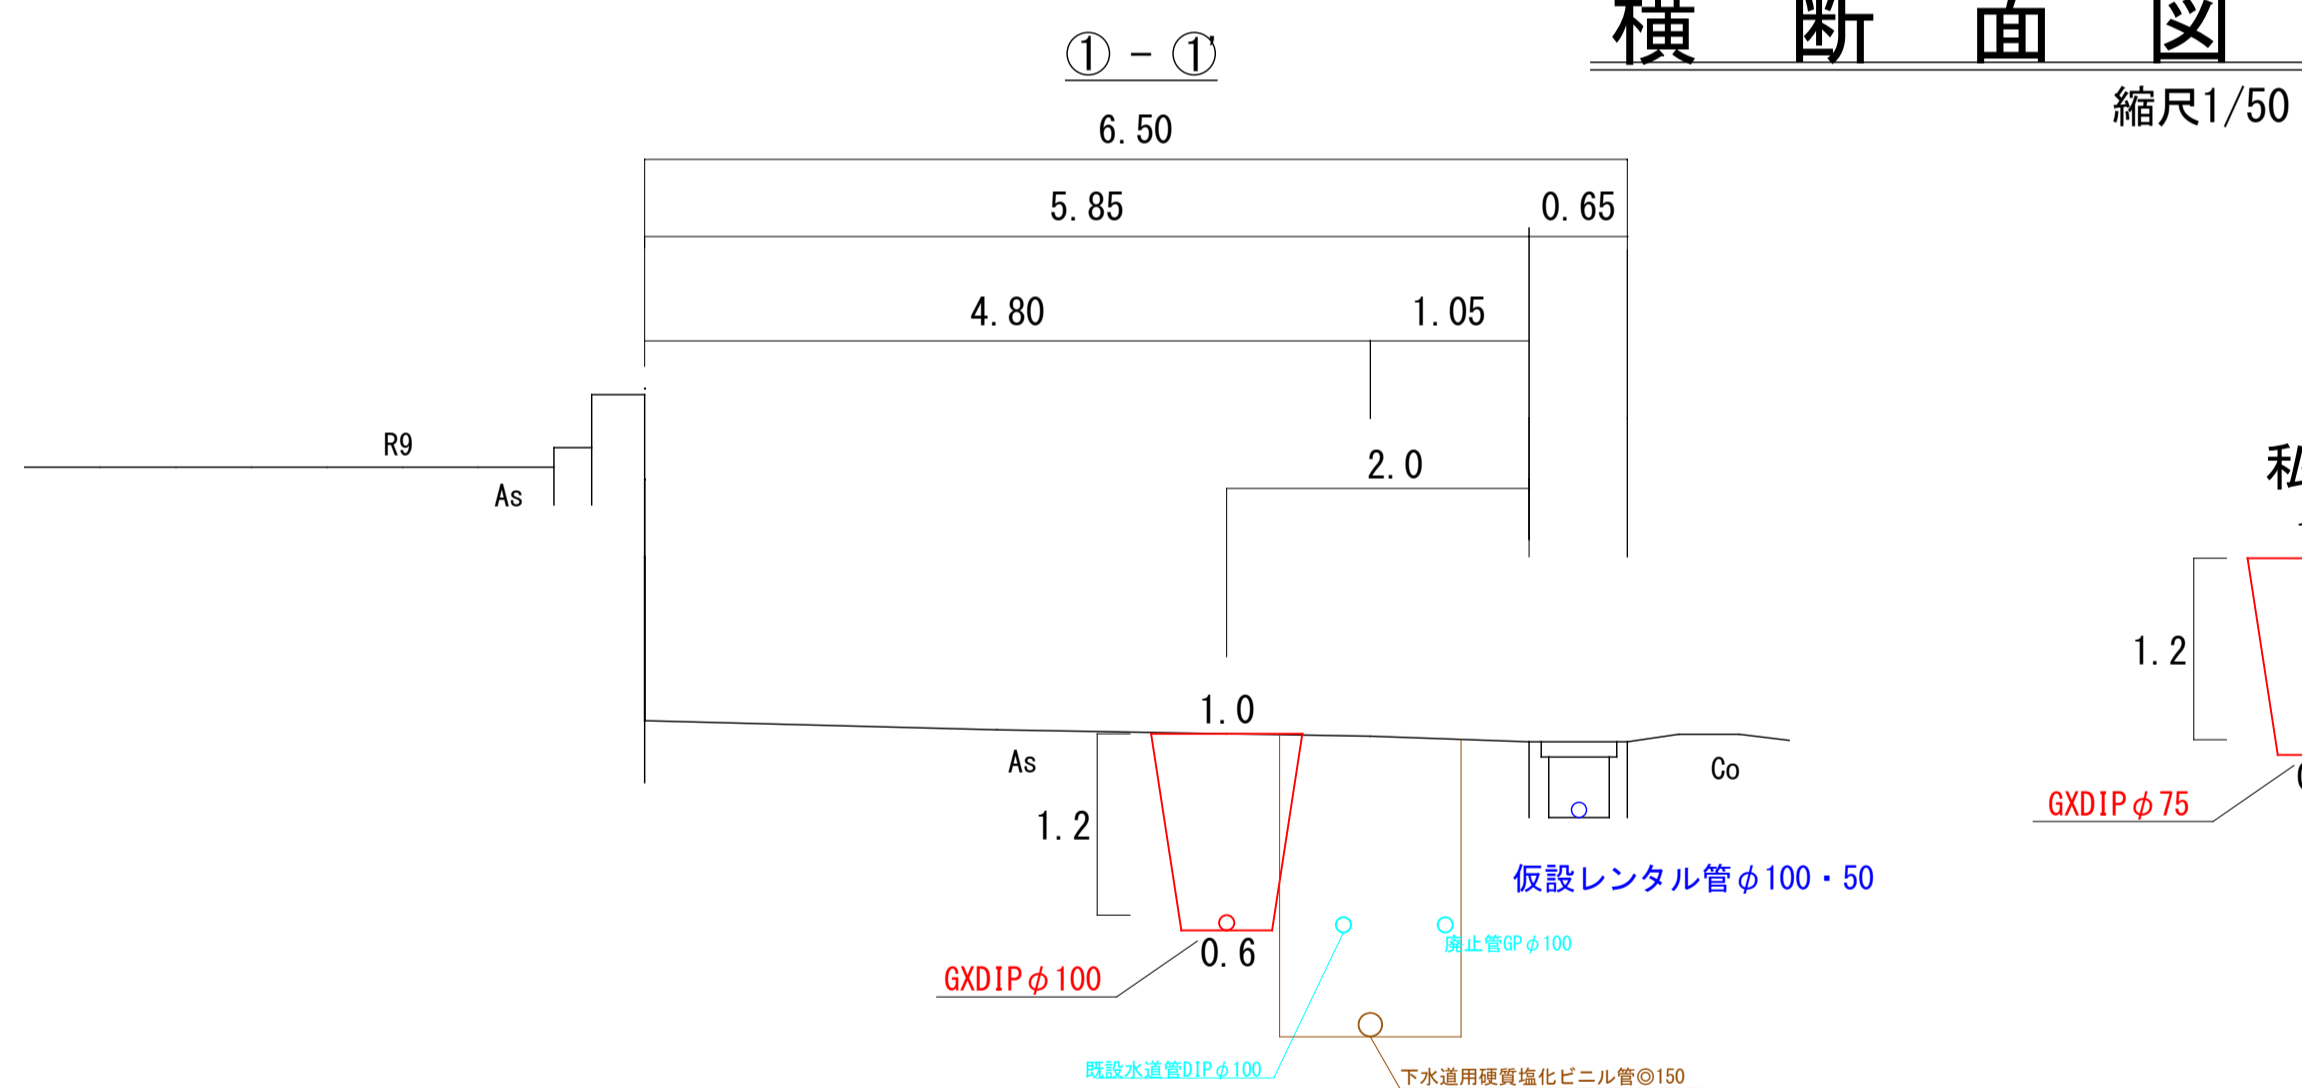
横 断 面 図

縮尺1/50

① - ①'

6.50

5.85

0.65

4.80

1.05

2.0

R9

As

1.0

As

1.2

Co

仮設レンタル管$\phi$100・50

0.6

GXDIP$\phi$100

廃止管GP$\phi$100

既設水道管DIP$\phi$100

下水道用硬質塩化ビニル管◎150

私

1.2

GXDIP$\phi$75